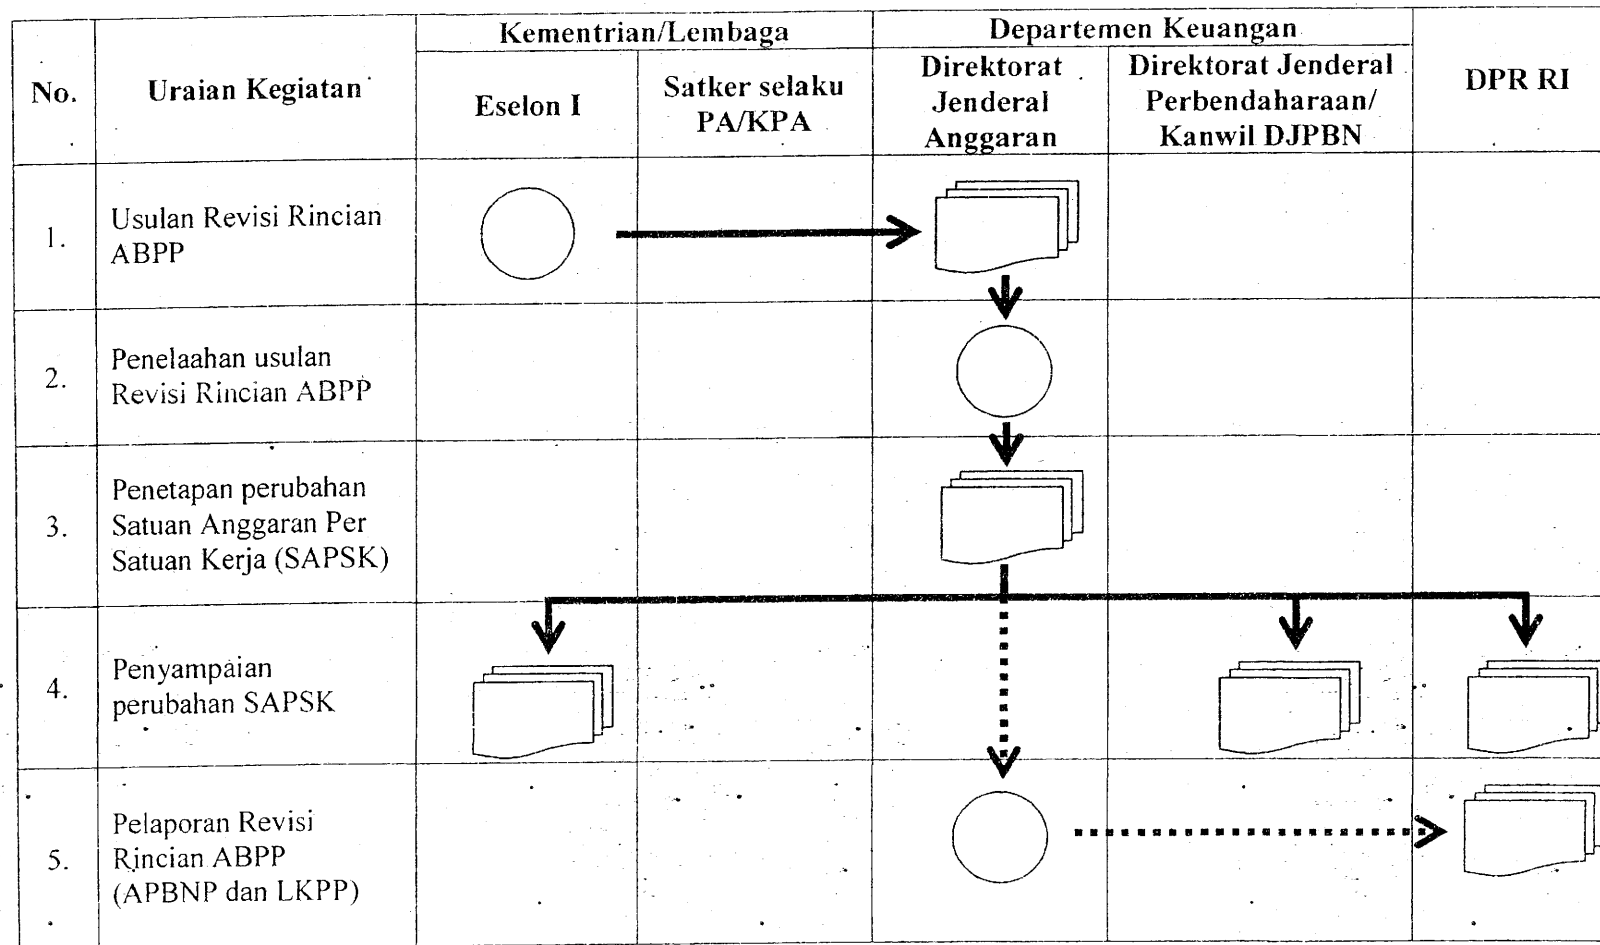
| No. | Uraian Kegiatan | Kementrian/Lembaga: Eselon I | Kementrian/Lembaga: Satker selaku PA/KPA | Departemen Keuangan: Direktorat Jenderal Anggaran | Departemen Keuangan: Direktorat Jenderal Perbendaharaan/ Kanwil DJPBN | DPR RI |
|---|---|---|---|---|---|---|
| 1. | Usulan Revisi Rincian ABPP | | | | | |
| 2. | Penelaahan usulan Revisi Rincian ABPP | | | | | |
| 3. | Penetapan perubahan Satuan Anggaran Per Satuan Kerja (SAPSK) | | | | | |
| 4. | Penyampaian perubahan SAPSK | | | | | |
| 5. | Pelaporan Revisi Rincian ABPP (APBNP dan LKPP) | | | | | |